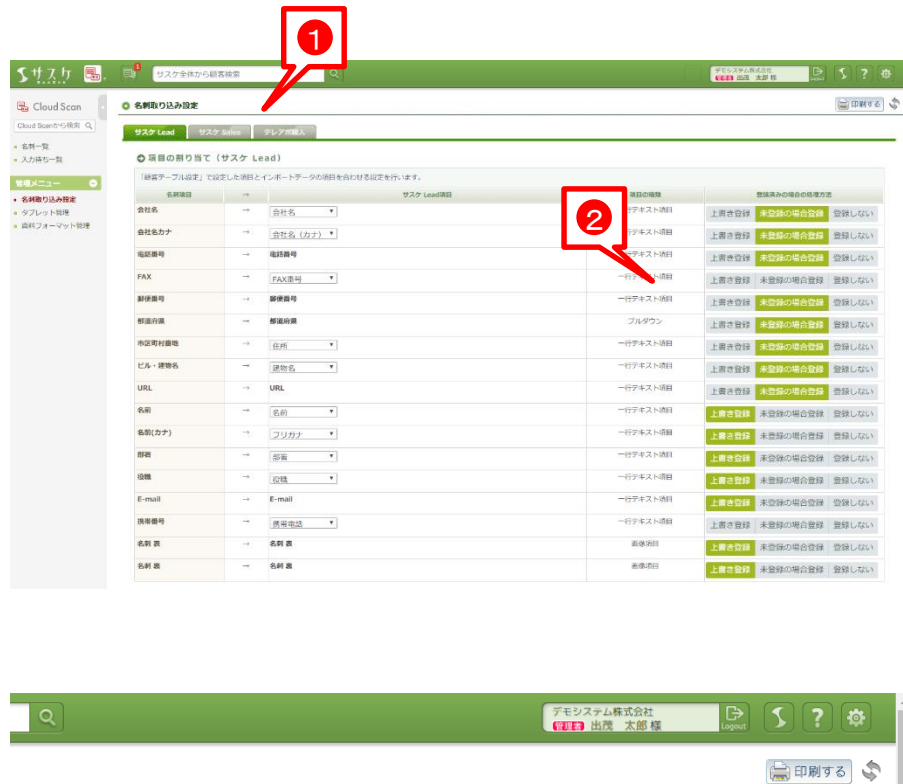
❶

サスケ

サスケ全体から顧客検索

デモシステム株式会社
管理者 出茂 太郎 様

Cloud Scan

Cloud Scanから検索

・名刺一覧
・入力待ち一覧

管理メニュー
・名刺取り込み設定
・タブレット管理
・資料フォーマット管理

名刺取り込み設定

印刷する

サスケ Lead | サスケ Sales | テレアポ職人

項目の割り当て（サスケ Lead）

「顧客テーブル設定」で設定した項目とインポートデータの項目を合わせる設定を行います。

❷

| 名刺項目 | → | サスケ Lead項目 | 項目の種類 | 登録済みの場合の処理方法 |
|---|---|---|---|---|
| 会社名 | → | 会社名 | 一行テキスト項目 | 上書き登録 未登録の場合登録 登録しない |
| 会社名カナ | → | 会社名（カナ） | 一行テキスト項目 | 上書き登録 未登録の場合登録 登録しない |
| 電話番号 | → | 電話番号 | 一行テキスト項目 | 上書き登録 未登録の場合登録 登録しない |
| FAX | → | FAX番号 | 一行テキスト項目 | 上書き登録 未登録の場合登録 登録しない |
| 郵便番号 | → | 郵便番号 | 一行テキスト項目 | 上書き登録 未登録の場合登録 登録しない |
| 都道府県 | → | 都道府県 | プルダウン | 上書き登録 未登録の場合登録 登録しない |
| 市区町村番地 | → | 住所 | 一行テキスト項目 | 上書き登録 未登録の場合登録 登録しない |
| ビル・建物名 | → | 建物名 | 一行テキスト項目 | 上書き登録 未登録の場合登録 登録しない |
| URL | → | URL | 一行テキスト項目 | 上書き登録 未登録の場合登録 登録しない |
| 名前 | → | 名前 | 一行テキスト項目 | 上書き登録 未登録の場合登録 登録しない |
| 名前(カナ) | → | フリガナ | 一行テキスト項目 | 上書き登録 未登録の場合登録 登録しない |
| 部署 | → | 部署 | 一行テキスト項目 | 上書き登録 未登録の場合登録 登録しない |
| 役職 | → | 役職 | 一行テキスト項目 | 上書き登録 未登録の場合登録 登録しない |
| E-mail | → | E-mail | 一行テキスト項目 | 上書き登録 未登録の場合登録 登録しない |
| 携帯番号 | → | 携帯電話 | 一行テキスト項目 | 上書き登録 未登録の場合登録 登録しない |
| 名刺 表 | → | 名刺 表 | 画像項目 | 上書き登録 未登録の場合登録 登録しない |
| 名刺 裏 | → | 名刺 裏 | 画像項目 | 上書き登録 未登録の場合登録 登録しない |

デモシステム株式会社
管理者 出茂 太郎 様

Logout

印刷する